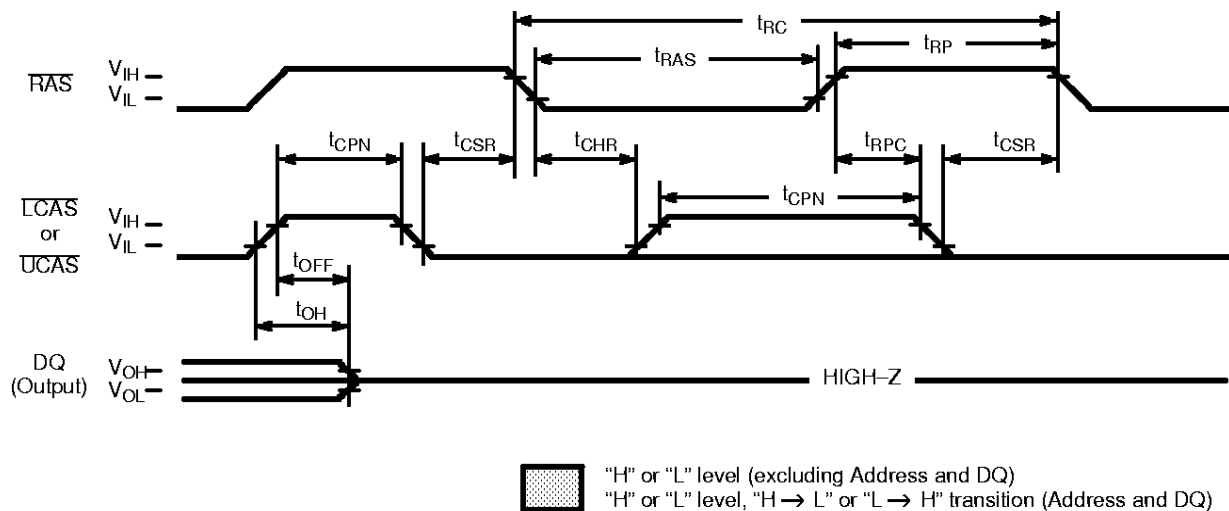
$t_{RC}$
$t_{RAS}$
$t_{RP}$
$\overline{RAS}$ $V_{IH}$ – $V_{IL}$ –
$t_{CPN}$
$t_{CSR}$
$t_{CHR}$
$t_{RPC}$
$t_{CSR}$
$t_{CPN}$
$\overline{LCAS}$ or $\overline{UCAS}$ $V_{IH}$ – $V_{IL}$ –
$t_{OFF}$
$t_{OH}$
DQ (Output) $V_{OH}$– $V_{OL}$–
HIGH–Z

"H" or "L" level (excluding Address and DQ)
"H" or "L" level, "H $\rightarrow$ L" or "L $\rightarrow$ H" transition (Address and DQ)